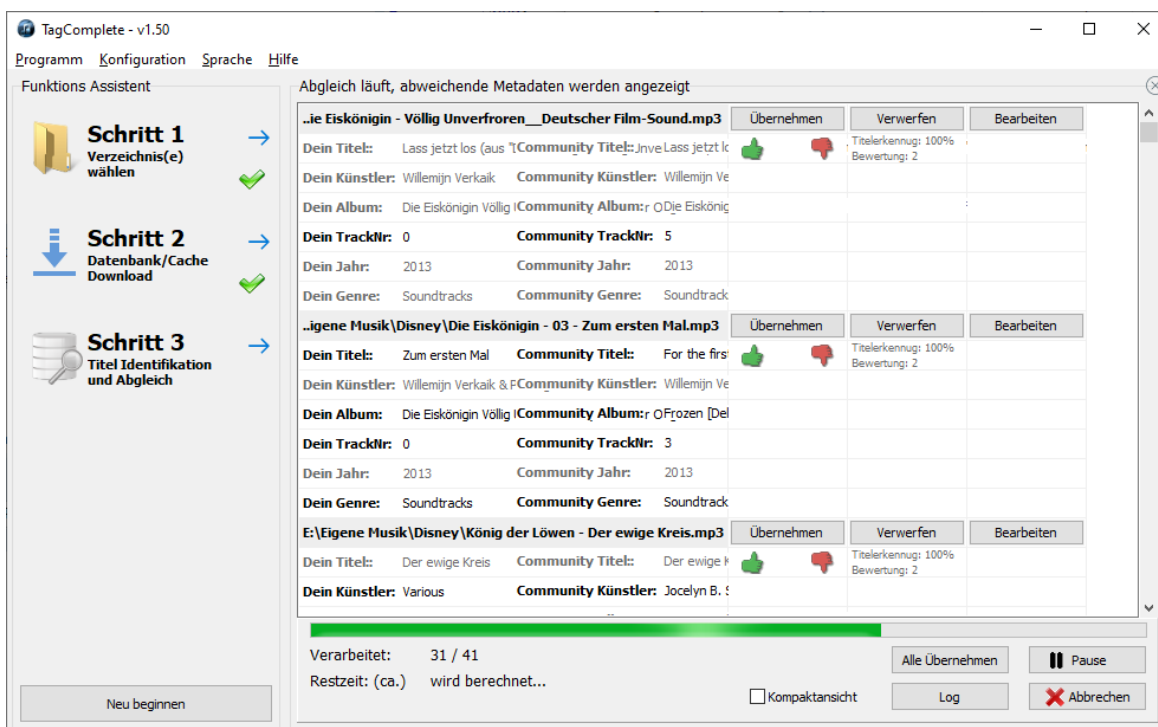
TagComplete - v1.50

Programm Konfiguration Sprache Hilfe

Funktions Assistent

Schritt 1
Verzeichnis(e) wählen

Schritt 2
Datenbank/Cache Download

Schritt 3
Titel Identifikation und Abgleich

Neu beginnen

Abgleich läuft, abweichende Metadaten werden angezeigt

..ie Eiskönigin - Völlig Unverfroren__Deutscher Film-Sound.mp3 Übernehmen Verwerfen Bearbeiten

| | | | | |
|---|---|---|---|---|
| Dein Titel:: | Lass jetzt los (aus "L | Community Titel:: Unve | Lass jetzt lo | Titelerkennug: 100% Bewertung: 2 |
| Dein Künstler: | Willemijn Verkaik | Community Künstler: | Willemijn Ve | |
| Dein Album: | Die Eiskönigin Völlig I | Community Album: r O | Die Eiskönig | |
| Dein TrackNr: | 0 | Community TrackNr: | 5 | |
| Dein Jahr: | 2013 | Community Jahr: | 2013 | |
| Dein Genre: | Soundtracks | Community Genre: | Soundtrack | |

..igene Musik\Disney\Die Eiskönigin - 03 - Zum ersten Mal.mp3 Übernehmen Verwerfen Bearbeiten

| | | | | |
|---|---|---|---|---|
| Dein Titel:: | Zum ersten Mal | Community Titel:: | For the firs | Titelerkennug: 100% Bewertung: 2 |
| Dein Künstler: | Willemijn Verkaik & F | Community Künstler: | Willemijn Ve | |
| Dein Album: | Die Eiskönigin Völlig I | Community Album: r O | Frozen [Del | |
| Dein TrackNr: | 0 | Community TrackNr: | 3 | |
| Dein Jahr: | 2013 | Community Jahr: | 2013 | |
| Dein Genre: | Soundtracks | Community Genre: | Soundtrack | |

E:\Eigene Musik\Disney\König der Löwen - Der ewige Kreis.mp3 Übernehmen Verwerfen Bearbeiten

| | | | | |
|---|---|---|---|---|
| Dein Titel:: | Der ewige Kreis | Community Titel:: | Der ewige K | Titelerkennug: 100% Bewertung: 2 |
| Dein Künstler: | Various | Community Künstler: | Jocelyn B. S | |

Verarbeitet: 31 / 41
Restzeit: (ca.) wird berechnet...

Alle Übernehmen
Pause
Kompaktansicht
Log
Abbrechen